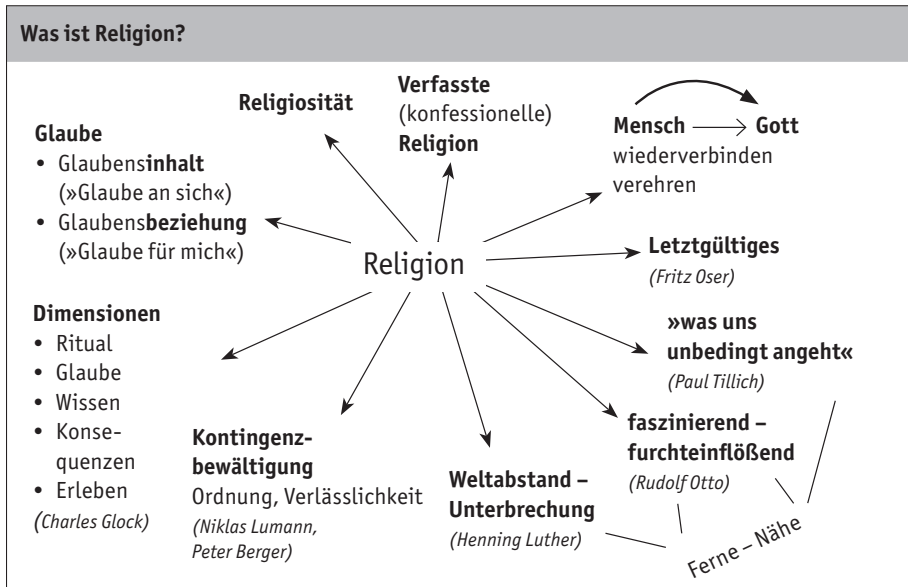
**Was ist Religion?**

Religion

**Religiosität**

**Verfasste** (konfessionelle) **Religion**

**Mensch** $\longrightarrow$ **Gott**
wiederverbinden
verehren

**Glaube**
- Glaubens**inhalt** (»Glaube an sich«)
- Glaubens**beziehung** (»Glaube für mich«)

**Letztgültiges**
*(Fritz Oser)*

**Dimensionen**
- Ritual
- Glaube
- Wissen
- Konsequenzen
- Erleben

*(Charles Glock)*

**»was uns unbedingt angeht«**
*(Paul Tillich)*

**faszinierend – furchteinflößend**
*(Rudolf Otto)*

**Kontingenzbewältigung**
Ordnung, Verlässlichkeit
*(Niklas Lumann, Peter Berger)*

**Weltabstand – Unterbrechung**
*(Henning Luther)*

Ferne – Nähe